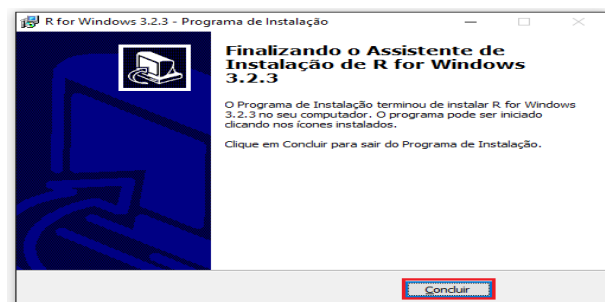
R for Windows 3.2.3 - Programa de Instalação

Finalizando o Assistente de Instalação de R for Windows 3.2.3

O Programa de Instalação terminou de instalar R for Windows 3.2.3 no seu computador. O programa pode ser iniciado clicando nos ícones instalados.

Clique em Concluir para sair do Programa de Instalação.

Concluir